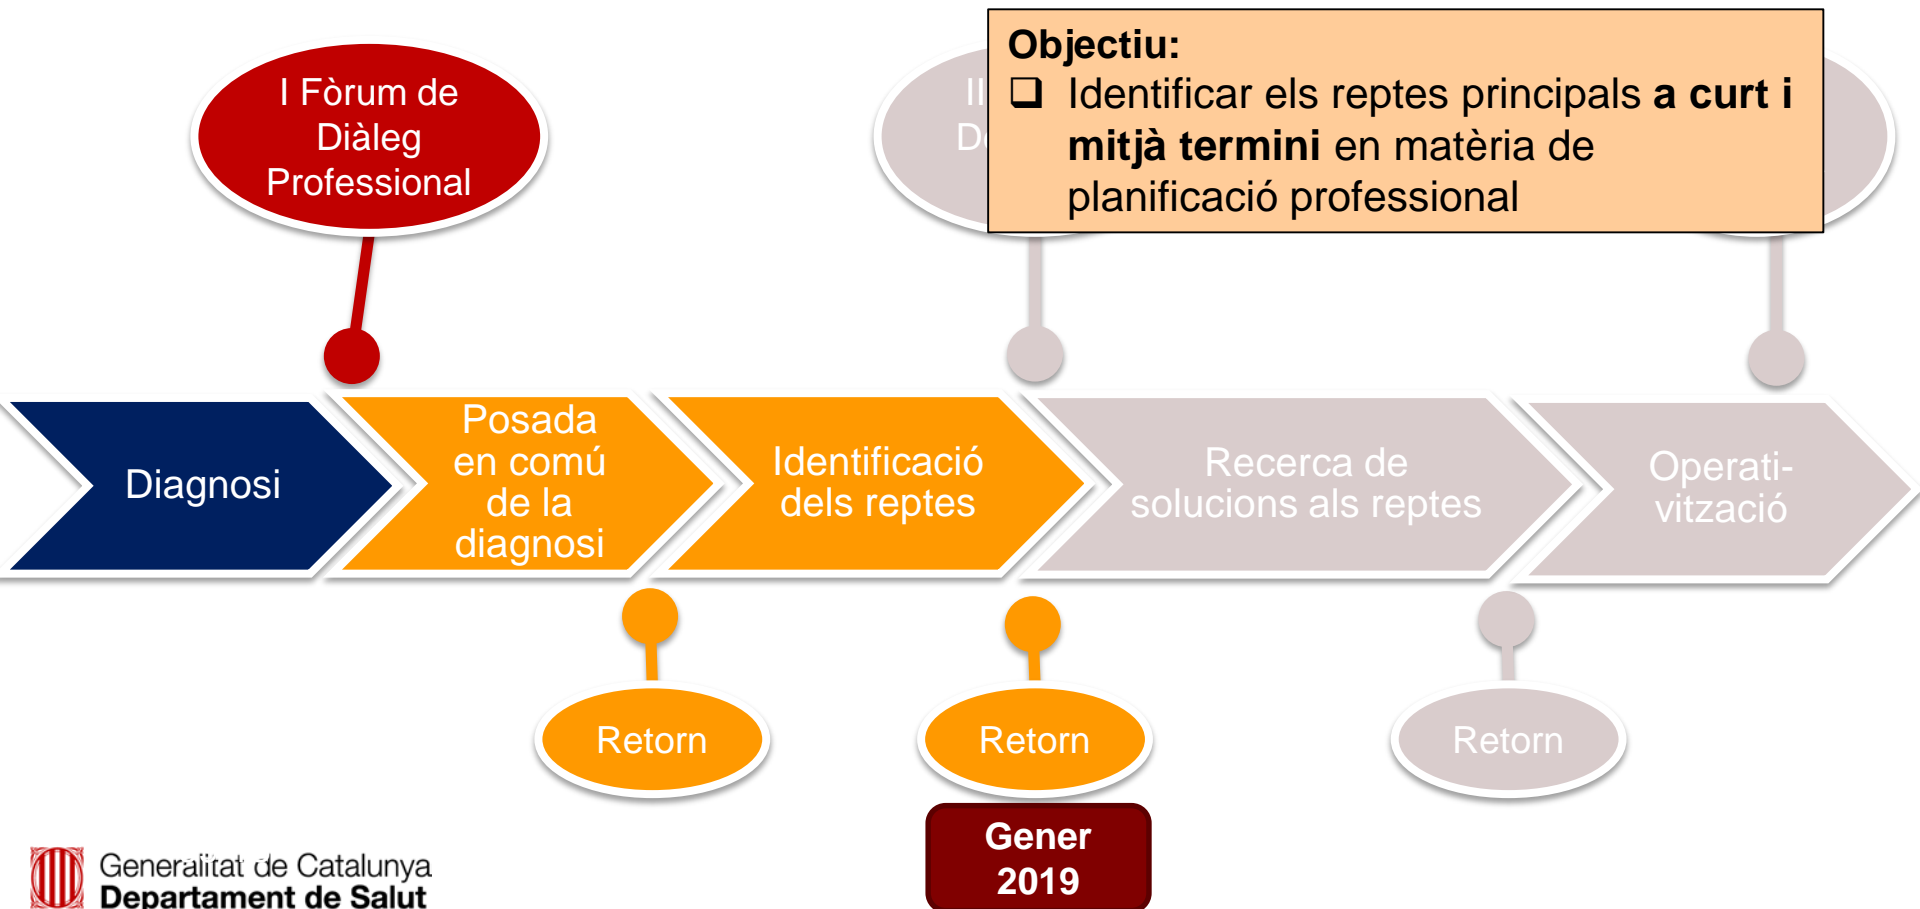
I Fòrum de Diàleg Professional

II Di

**Objectiu:**
❑ Identificar els reptes principals **a curt i mitjà termini** en matèria de planificació professional

Diagnosi

Posada en comú de la diagnosi

Identificació dels reptes

Recerca de solucions als reptes

Operativització

Retorn

Retorn

Retorn

Gener 2019

Generalitat de Catalunya
Departament de Salut